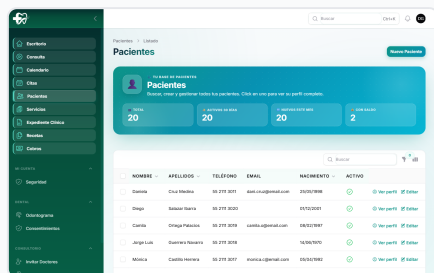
Escritorio
Consulta
Calendario
Citas
Pacientes
Servicios
Expediente Clínico
Recetas
Cabinas

MI CUENTA
Seguridad

DENTAL
Odontograma
Consentimientos

CONSULTORIO
Invitar Doctores

Buscar Ctrl K
DG

Pacientes > Listado
Pacientes
Nuevo Paciente

TU BASE DE PACIENTES
Pacientes
Buscar, crear y gestionar todos tus pacientes. Click en uno para ver su perfil completo.

TOTAL
20
ACTIVOS 90 DÍAS
20
NUEVOS ESTE MES
20
CON SALDO
2

Buscar

| | NOMBRE | APELLIDOS | TELÉFONO | EMAIL | NACIMIENTO | ACTIVO | |
|---|---|---|---|---|---|---|---|
| | Daniela | Cruz Medina | 55 2117 3011 | dani.cruz@email.com | 25/03/1998 | | Ver perfil Editar |
| | Diego | Salazar Ibarra | 55 2117 3020 | | 01/12/2001 | | Ver perfil Editar |
| | Camila | Ortega Palacios | 55 2117 3018 | camila.o@email.com | 08/02/1997 | | Ver perfil Editar |
| | Jorge Luis | Guerrero Navarro | 55 2117 3019 | | 16/09/1970 | | Ver perfil Editar |
| | Monica | Castillo Herrera | 55 2117 3015 | monica.c@email.com | 03/03/1992 | | Ver perfil Editar |